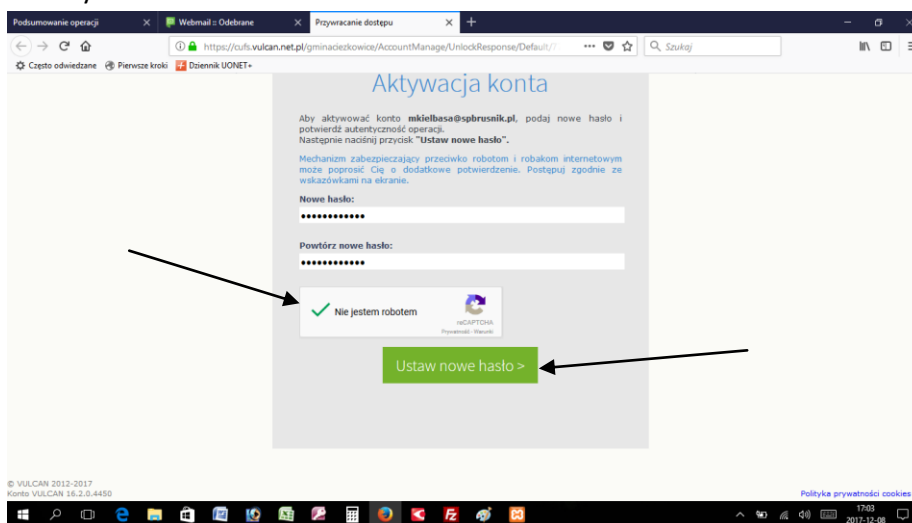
Podsumowanie operacji ×
Webmail :: Odebrane ×
Przywracanie dostępu ×
+

https://cufs.vulcan.net.pl/gminaciezkowice/AccountManage/UnlockResponse/Default/?
Szukaj

Często odwiedzane  Pierwsze kroki  Dziennik UONET+

Aktywacja konta

Aby aktywować konto **mkielbasa@spbrusnik.pl**, podaj nowe hasło i potwierdź autentyczność operacji.
Następnie naciśnij przycisk **"Ustaw nowe hasło"**.

Mechanizm zabezpieczający przeciwko robotom i robakom internetowym może poprosić Cię o dodatkowe potwierdzenie. Postępuj zgodnie ze wskazówkami na ekranie.

**Nowe hasło:**
••••••••••••

**Powtórz nowe hasło:**
••••••••••••

Nie jestem robotem
reCAPTCHA
Prywatność - Warunki

Ustaw nowe hasło >

© VULCAN 2012-2017
Konto VULCAN 16.2.0.4450

Polityka prywatności cookies

17:03
2017-12-08